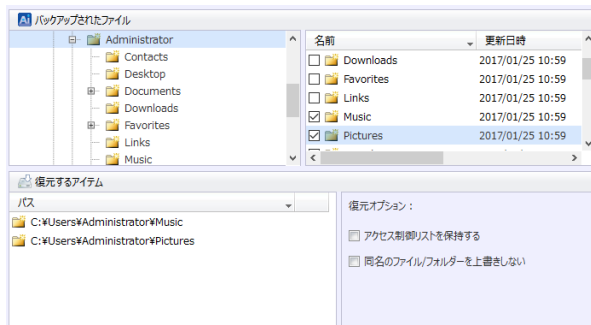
バックアップされたファイル

Administrator
Contacts
Desktop
Documents
Downloads
Favorites
Links
Music

| 名前 | 更新日時 |
|---|---|
| Downloads | 2017/01/25 10:59 |
| Favorites | 2017/01/25 10:59 |
| Links | 2017/01/25 10:59 |
| Music | 2017/01/25 10:59 |
| Pictures | 2017/01/25 10:59 |

復元するアイテム

パス
C:¥Users¥Administrator¥Music
C:¥Users¥Administrator¥Pictures

復元オプション：
アクセス制御リストを保持する
同名のファイル/フォルダーを上書きしない